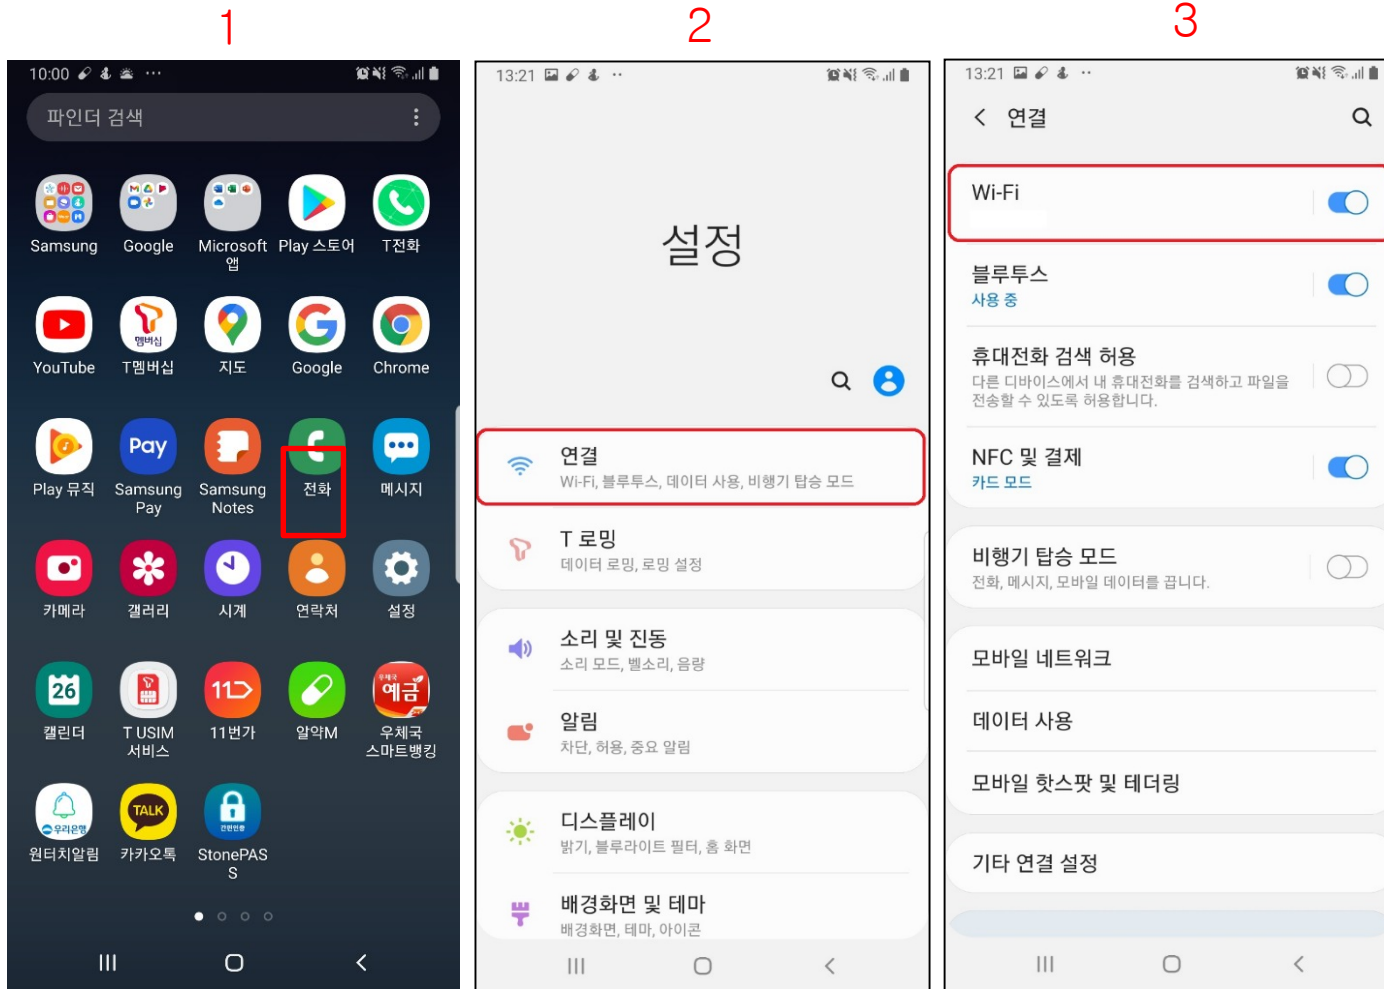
1

10:00

파인더 검색

Samsung
Google
Microsoft 앱
Play 스토어
T전화

YouTube
T멤버십
지도
Google
Chrome

Play 뮤직
Samsung Pay
Samsung Notes
전화
메시지

카메라
갤러리
시계
연락처
설정

26
캘린더
T USIM 서비스
11번가
알약M
우체국 스마트뱅킹

원터치알림
카카오톡
StonePASS

2

13:21

설정

연결
Wi-Fi, 블루투스, 데이터 사용, 비행기 탑승 모드

T 로밍
데이터 로밍, 로밍 설정

소리 및 진동
소리 모드, 벨소리, 음량

알림
차단, 허용, 중요 알림

디스플레이
밝기, 블루라이트 필터, 홈 화면

배경화면 및 테마
배경화면, 테마, 아이콘

3

13:21

연결

Wi-Fi

블루투스
사용 중

휴대전화 검색 허용
다른 디바이스에서 내 휴대전화를 검색하고 파일을 전송할 수 있도록 허용합니다.

NFC 및 결제
카드 모드

비행기 탑승 모드
전화, 메시지, 모바일 데이터를 끕니다.

모바일 네트워크

데이터 사용

모바일 핫스팟 및 테더링

기타 연결 설정